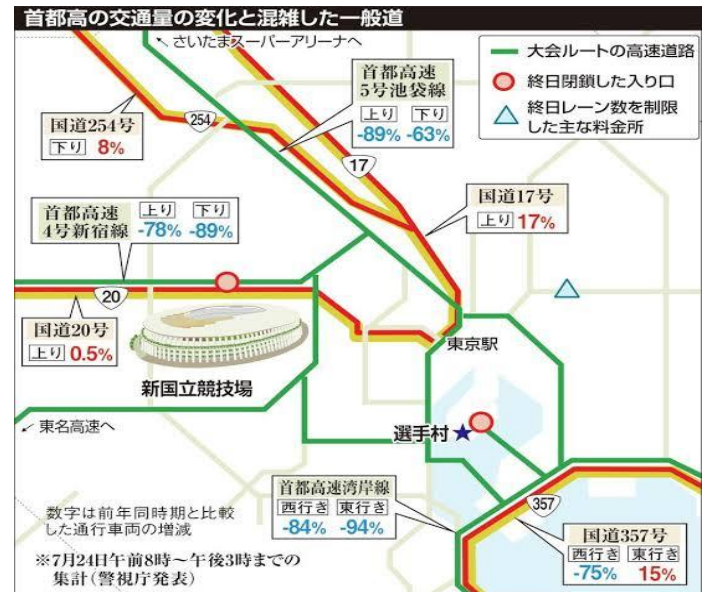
首都高の交通量の変化と混雑した一般道

さいたまスーパーアリーナへ

大会ルートの高速道路
終日閉鎖した入り口
終日レーン数を制限した主な料金所

首都高速5号池袋線
上り 下り
-89% -63%

国道254号
下り 8%

254

17

国道17号
上り 17%

首都高速4号新宿線
上り 下り
-78% -89%

20

国道20号
上り 0.5%

東京駅

新国立競技場

東名高速へ

選手村

首都高速湾岸線
西行き 東行き
-84% -94%

357

国道357号
西行き 東行き
-75% 15%

数字は前年同時期と比較した通行車両の増減

※7月24日午前8時～午後3時までの集計（警視庁発表）